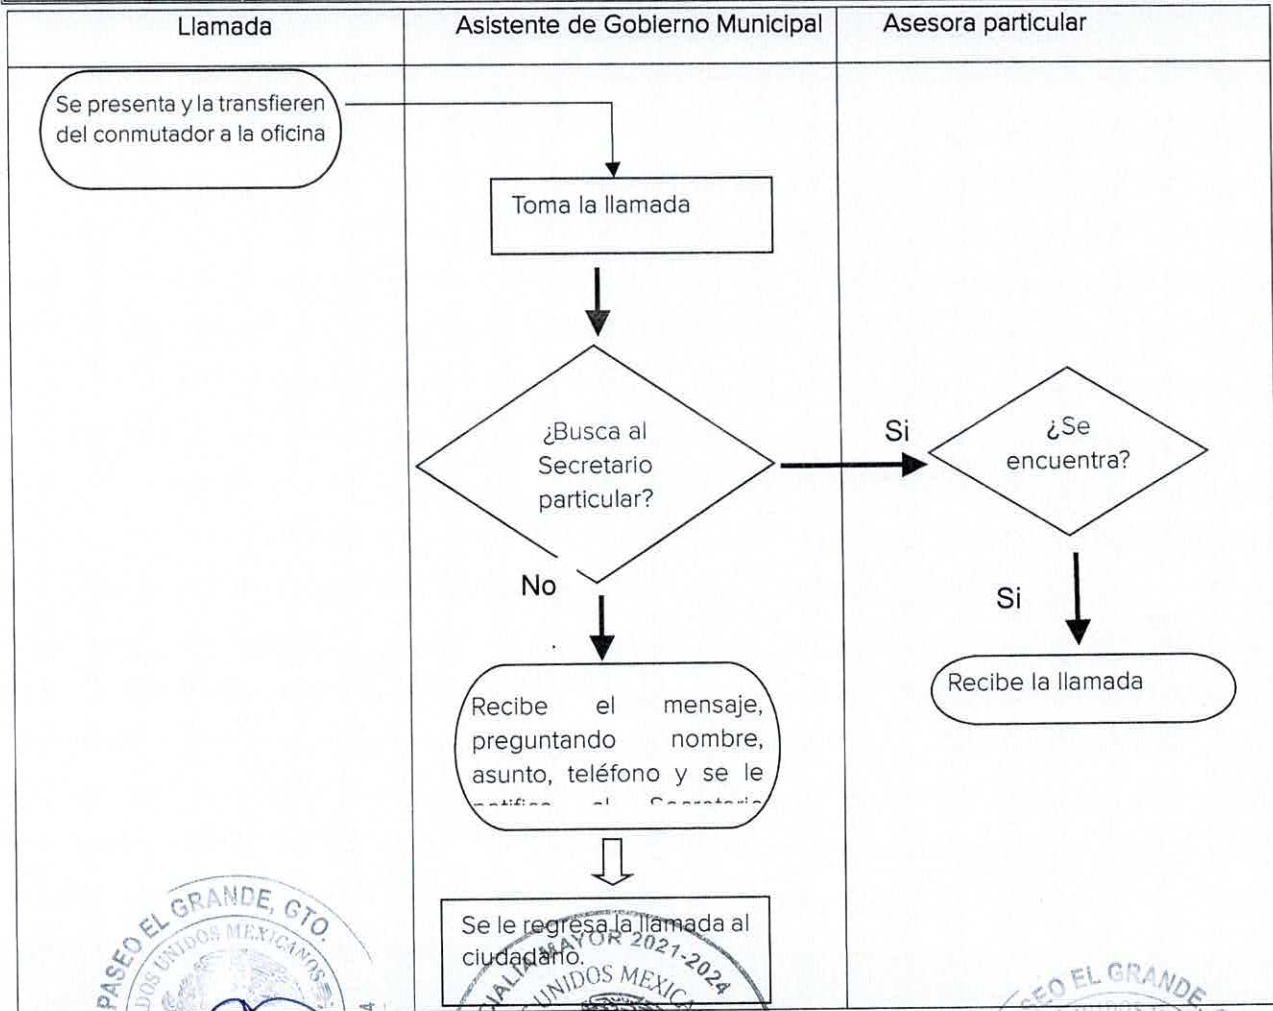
| Llamada | Asistente de Gobierno Municipal | Asesora particular |
|---|---|---|
| Se presenta y la transfieren del conmutador a la oficina | Toma la llamada<br>¿Busca al Secretario particular?<br>No<br>Recibe el mensaje, preguntando nombre, asunto, teléfono y se le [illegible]<br>Se le regresa la llamada al ciudadano. | Si<br>¿Se encuentra?<br>Si<br>Recibe la llamada |

PASEO EL GRANDE, GTO.
ESTADOS UNIDOS MEXICANOS
OFICIALIA MAYOR 2021-2024
UNIDOS MEXICANOS
PASEO EL GRANDE